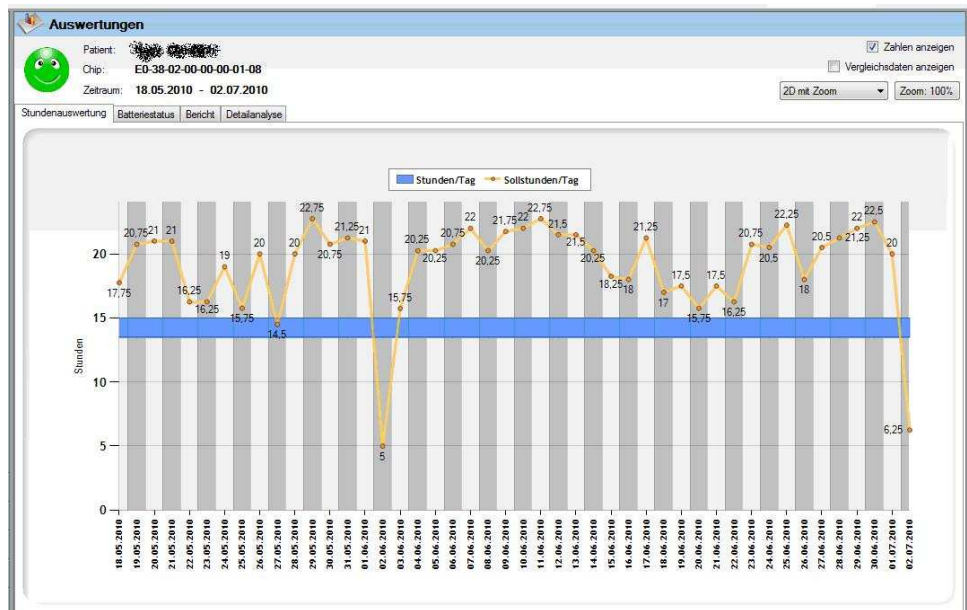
Auswertungen

Patient: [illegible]
Chip: E0-38-02-00-00-00-01-08
Zeitraum: 18.05.2010 - 02.07.2010

Zahlen anzeigen
Vergleichsdaten anzeigen
2D mit Zoom
Zoom: 100%

Stundenauswertung | Batteriestatus | Bericht | Detailanalyse

Stunden/Tag — Sollstunden/Tag

Stunden

0
5
10
15
20

17,75 20,75 21 21 16,25 16,25 19 15,75 20 14,5 20 22,75 20,75 21,25 21 5 15,75 20,25 20,25 20,75 22 20,25 21,75 22 22,75 21,5 21,5 20,25 18,25 18 21,25 17 17,5 15,75 17,5 16,25 20,75 20,5 22,25 18 20,5 21,25 22 22,5 20 6,25

18.05.2010 19.05.2010 20.05.2010 21.05.2010 22.05.2010 23.05.2010 24.05.2010 25.05.2010 26.05.2010 27.05.2010 28.05.2010 29.05.2010 30.05.2010 31.05.2010 01.06.2010 02.06.2010 03.06.2010 04.06.2010 05.06.2010 06.06.2010 07.06.2010 08.06.2010 09.06.2010 10.06.2010 11.06.2010 12.06.2010 13.06.2010 14.06.2010 15.06.2010 16.06.2010 17.06.2010 18.06.2010 19.06.2010 20.06.2010 21.06.2010 22.06.2010 23.06.2010 24.06.2010 25.06.2010 26.06.2010 27.06.2010 28.06.2010 29.06.2010 30.06.2010 01.07.2010 02.07.2010